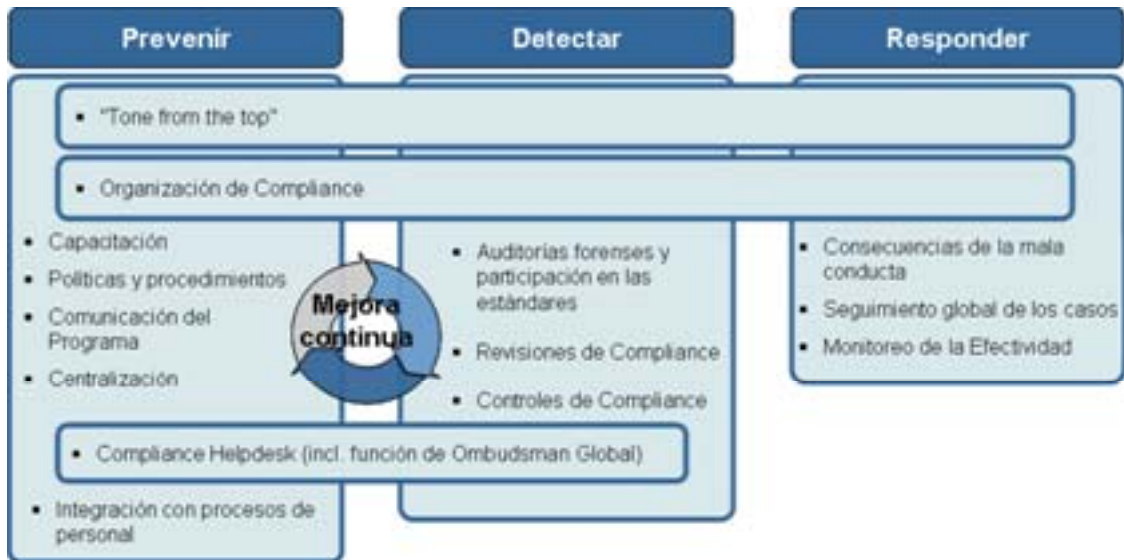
Prevenir

Detectar

Responder

- "Tone from the top"

- Organización de Compliance

- Capacitación
- Politicas y procedimientos
- Comunicación del Programa
- Centralización

Mejora continua

- Auditorias forenses y participación en las estándares
- Revisiones de Compliance
- Controles de Compliance

- Consecuencias de la mala conducta
- Seguimiento global de los casos
- Monitoreo de la Efectividad

- Compliance Helpdesk (incl. función de Ombudsman Global)

- Integración con procesos de personal